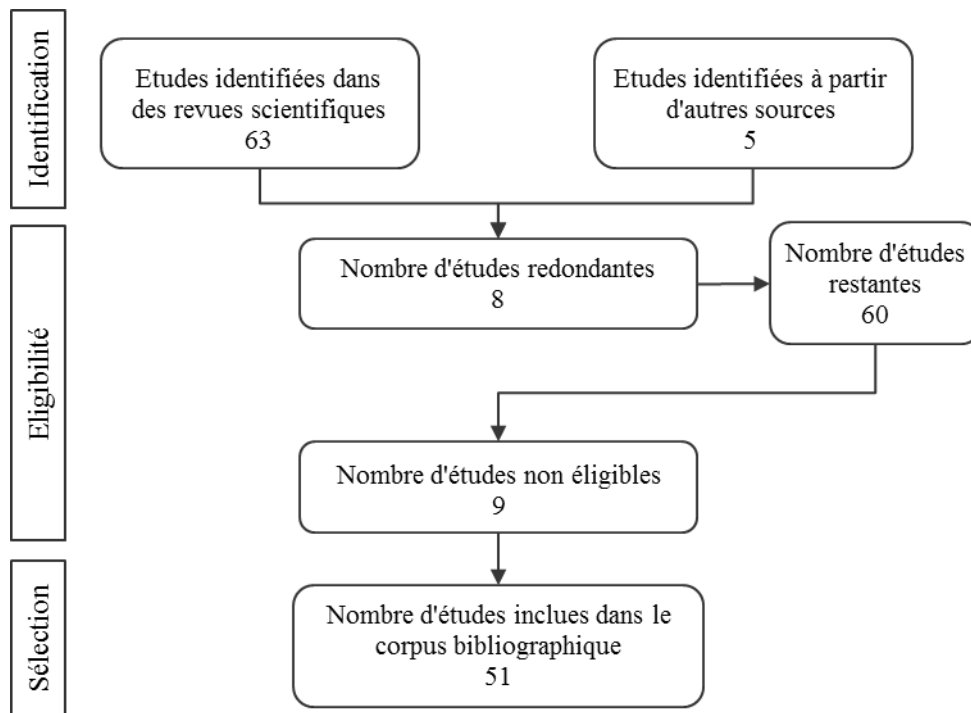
Identification

Etudes identifiées dans des revues scientifiques
63

Etudes identifiées à partir d'autres sources
5

Eligibilité

Nombre d'études redondantes
8

Nombre d'études restantes
60

Nombre d'études non éligibles
9

Sélection

Nombre d'études inclues dans le corpus bibliographique
51